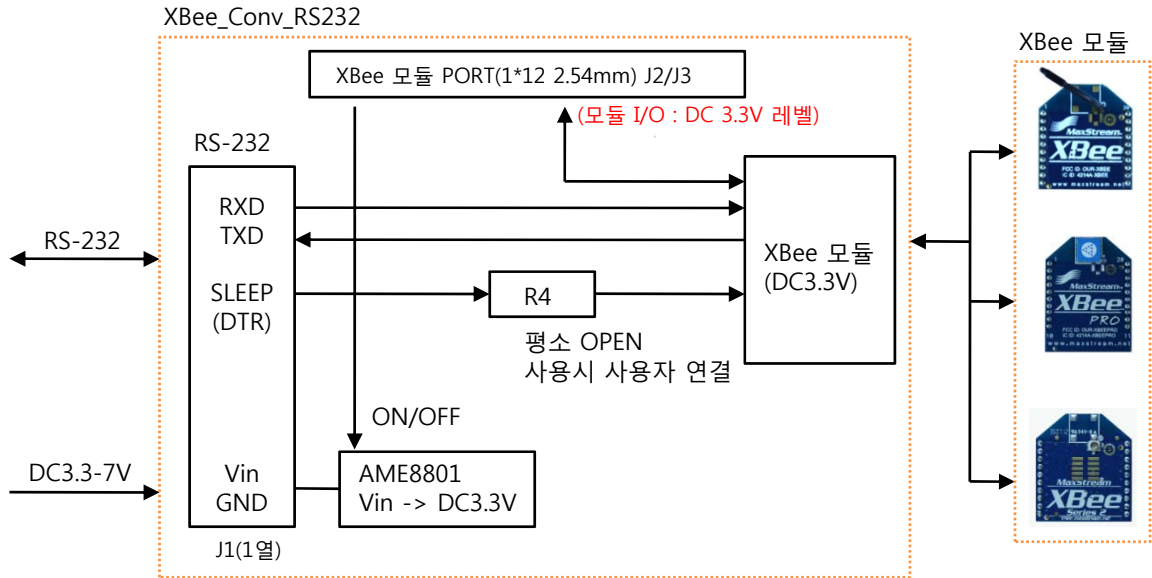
XBee_Conv_RS232

XBee 모듈 PORT(1*12 2.54mm) J2/J3

(모듈 I/O : DC 3.3V 레벨)

XBee 모듈

RS-232

RXD
TXD

SLEEP
(DTR)

Vin
GND

J1(1열)

RS-232

DC3.3-7V

R4

평소 OPEN
사용시 사용자 연결

XBee 모듈
(DC3.3V)

ON/OFF

AME8801
Vin -> DC3.3V

MaxStream
XBee

MaxStream
XBee
PRO

MaxStream
XBee
Series 2